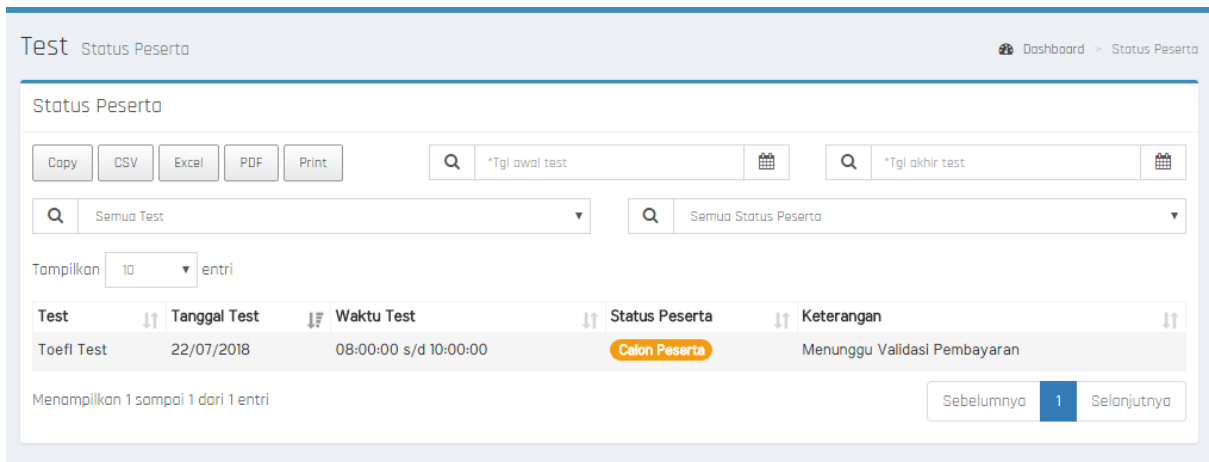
Test Status Peserta

Dashboard > Status Peserta

Status Peserta

Copy CSV Excel PDF Print

*Tgl awal test

*Tgl akhir test

Semua Test

Semua Status Peserta

Tampilkan 10 entri

| Test | Tanggal Test | Waktu Test | Status Peserta | Keterangan |
|---|---|---|---|---|
| Toefl Test | 22/07/2018 | 08:00:00 s/d 10:00:00 | Calon Peserta | Menunggu Validasi Pembayaran |

Menampilkan 1 sampai 1 dari 1 entri

Sebelumnya 1 Selanjutnya